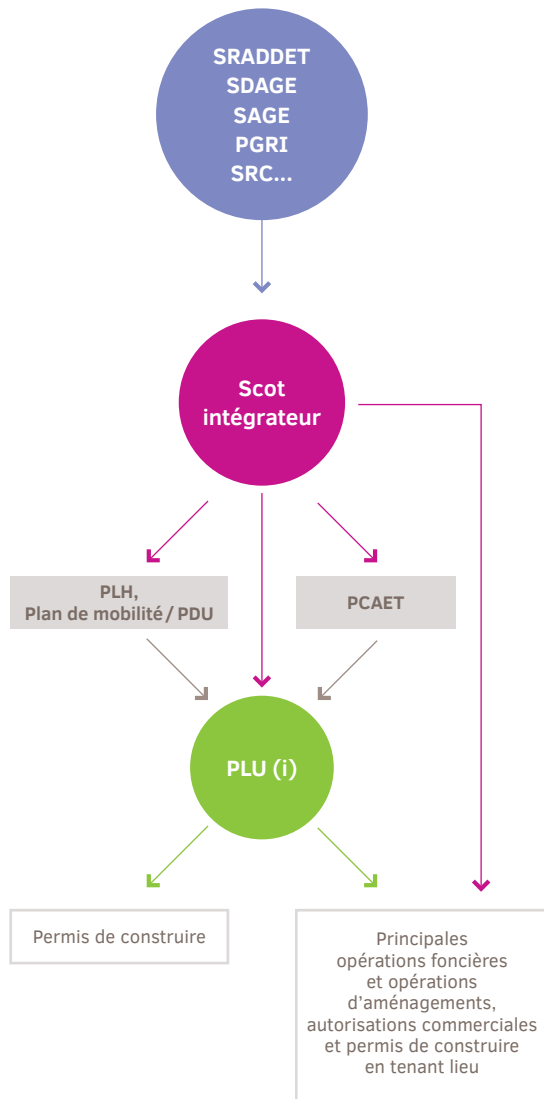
SRADDET
SDAGE
SAGE
PGRI
SRC...

Scot intégrateur

PLH, Plan de mobilité / PDU

PCAET

PLU (i)

Permis de construire

Principales opérations foncières et opérations d'aménagements, autorisations commerciales et permis de construire en tenant lieu